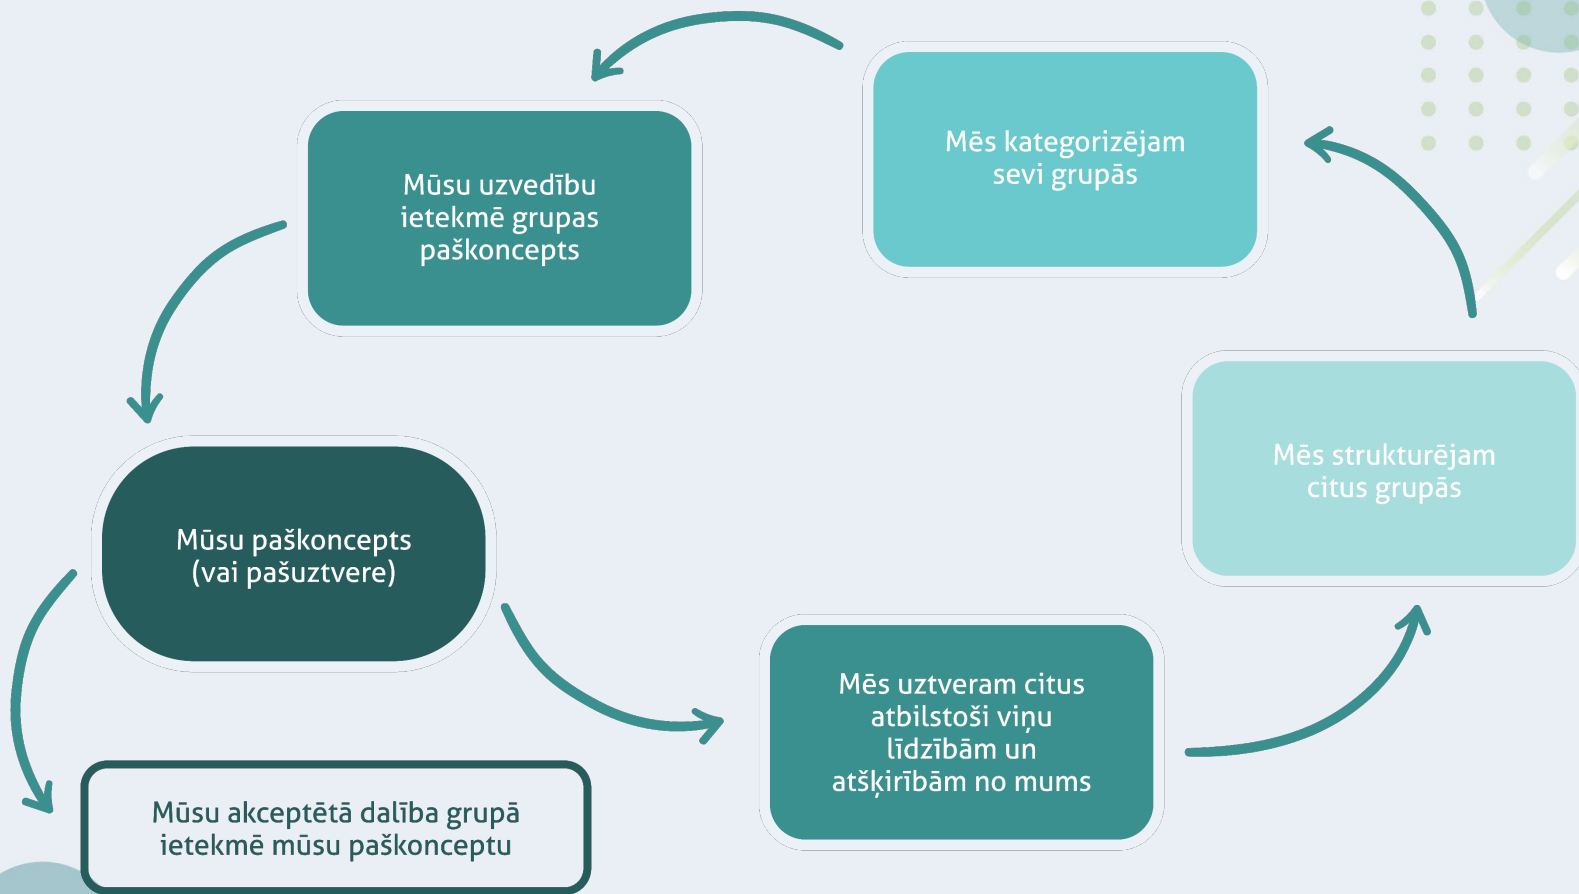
Mēs kategorizējam sevi grupās

Mēs strukturējam citus grupās

Mēs uztveram citus atbilstoši viņu līdzībām un atšķirībām no mums

Mūsu paškoncepts (vai pašuztvere)

Mūsu uzvedību ietekmē grupas paškoncepts

Mūsu akceptētā dalība grupā ietekmē mūsu paškonceptu